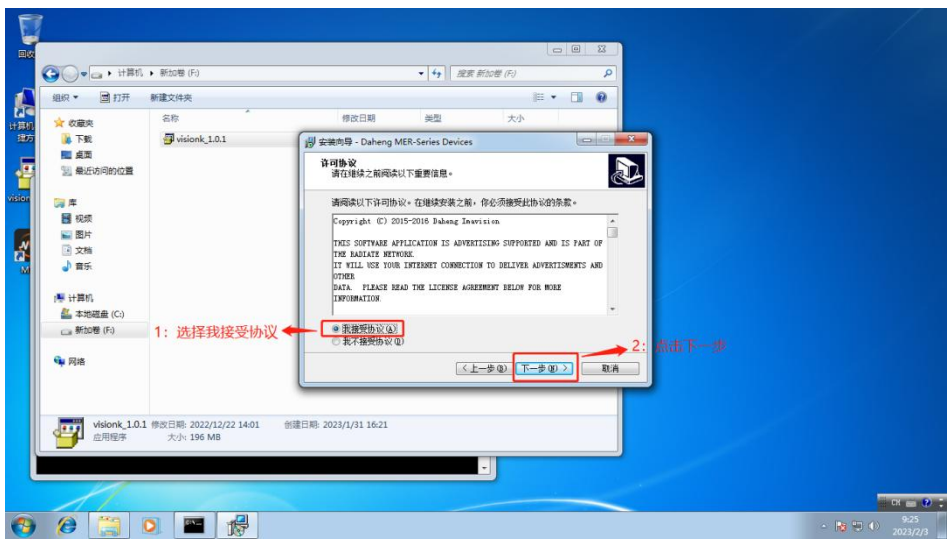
回收

计算机
理方

vision

M

计算机 ▸ 新加卷 (F:)

搜索 新加卷 (F:)

组织 ▾ 打开 新建文件夹

收藏夹
下载
桌面
最近访问的位置

库
视频
图片
文档
音乐

计算机
本地磁盘 (C:)
新加卷 (F:)

网络

名称 修改日期 类型 大小

visionk_1.0.1

安装向导 - Daheng MER-Series Devices

许可协议
请在继续之前阅读以下重要信息。

请阅读以下许可协议。在继续安装之前，你必须接受此协议的条款。

Copyright (C) 2015-2016 Daheng Imavision

THIS SOFTWARE APPLICATION IS ADVERTISING SUPPORTED AND IS PART OF THE RADIATE NETWORK.
IT WILL USE YOUR INTERNET CONNECTION TO DELIVER ADVERTISMENTS AND OTHER
DATA. PLEASE READ THE LICENSE AGREEMENT BELOW FOR MORE INFORMATION.

我接受协议(A)
我不接受协议(D)

< 上一步(B) 下一步(N) > 取消

1: 选择我接受协议

2: 点击下一步

visionk_1.0.1 修改日期: 2022/12/22 14:01 创建日期: 2023/1/31 16:21
应用程序 大小: 196 MB

CH

9:25
2023/2/3